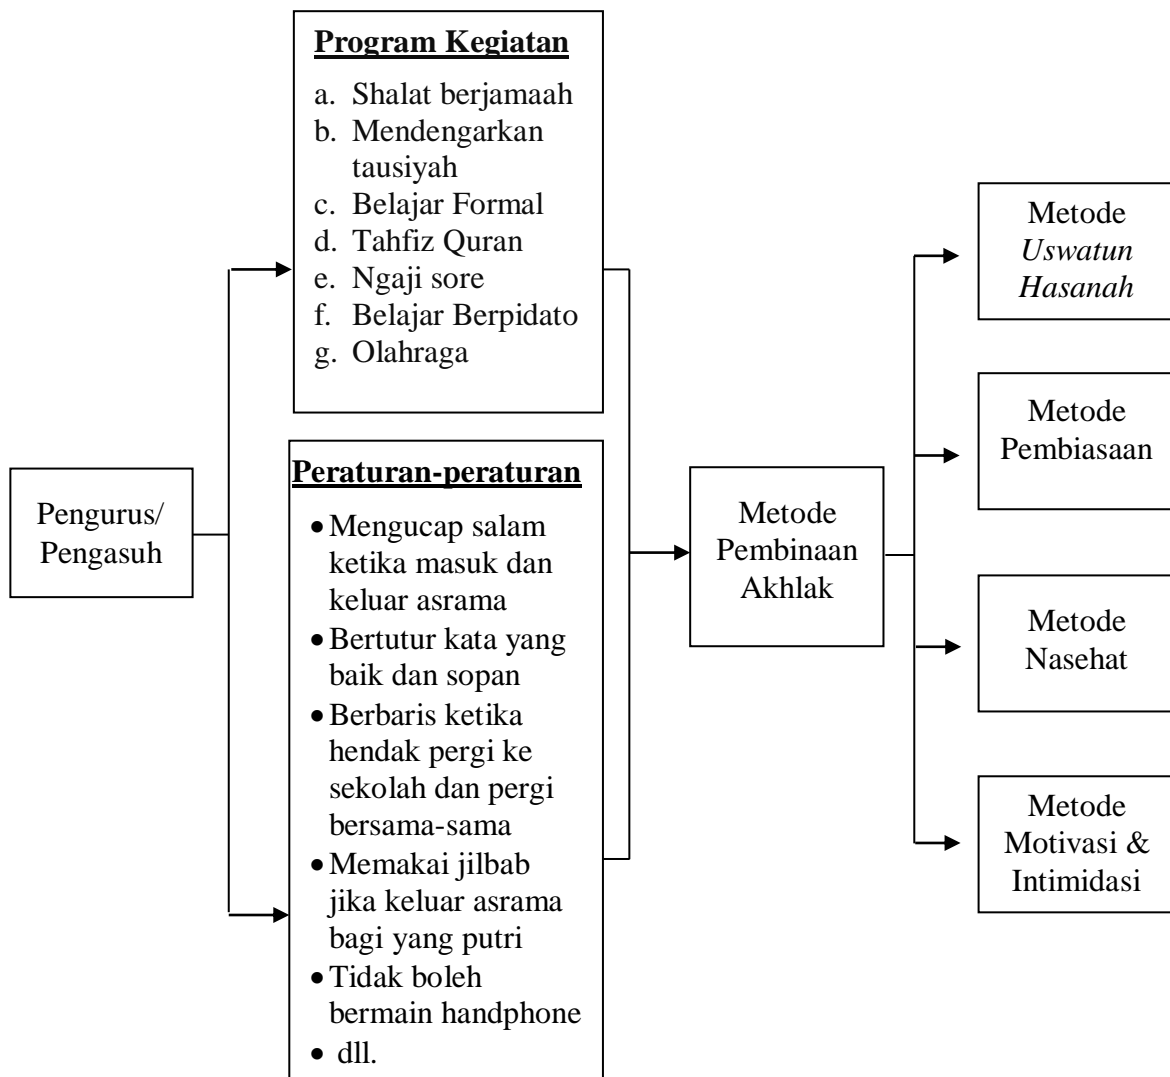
Pengurus/ Pengasuh

Program Kegiatan

a. Shalat berjamaah
b. Mendengarkan tausiyah
c. Belajar Formal
d. Tahfiz Quran
e. Ngaji sore
f. Belajar Berpidato
g. Olahraga

Peraturan-peraturan

- Mengucap salam ketika masuk dan keluar asrama
- Bertutur kata yang baik dan sopan
- Berbaris ketika hendak pergi ke sekolah dan pergi bersama-sama
- Memakai jilbab jika keluar asrama bagi yang putri
- Tidak boleh bermain handphone
- dll.

Metode Pembinaan Akhlak

Metode *Uswatun Hasanah*

Metode Pembiasaan

Metode Nasehat

Metode Motivasi & Intimidasi